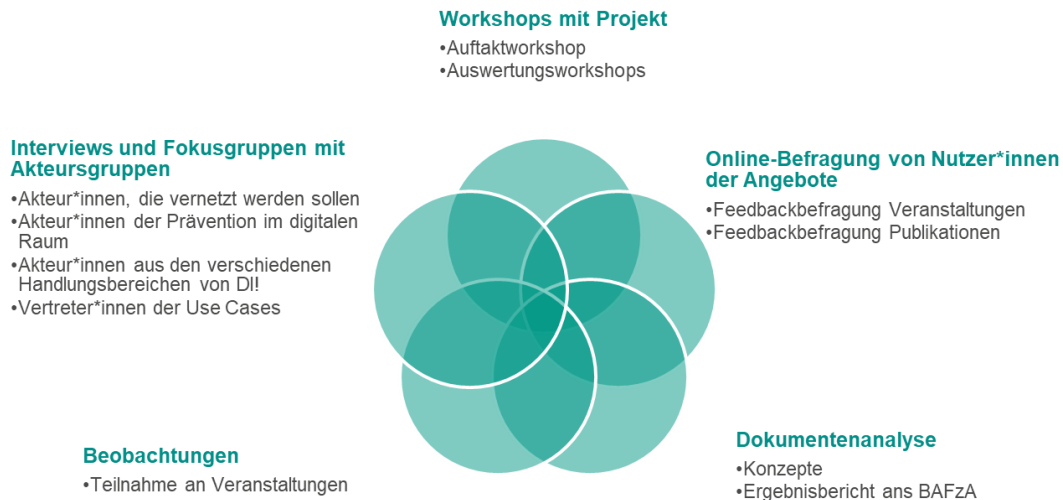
Workshops mit Projekt
•Auftaktworkshop
•Auswertungsworkshops

Interviews und Fokusgruppen mit Akteursgruppen
•Akteur*innen, die vernetzt werden sollen
•Akteur*innen der Prävention im digitalen Raum
•Akteur*innen aus den verschiedenen Handlungsbereichen von DI!
•Vertreter*innen der Use Cases

Online-Befragung von Nutzer*innen der Angebote
•Feedbackbefragung Veranstaltungen
•Feedbackbefragung Publikationen

Beobachtungen
•Teilnahme an Veranstaltungen

Dokumentenanalyse
•Konzepte
•Ergebnisbericht ans BAFzA